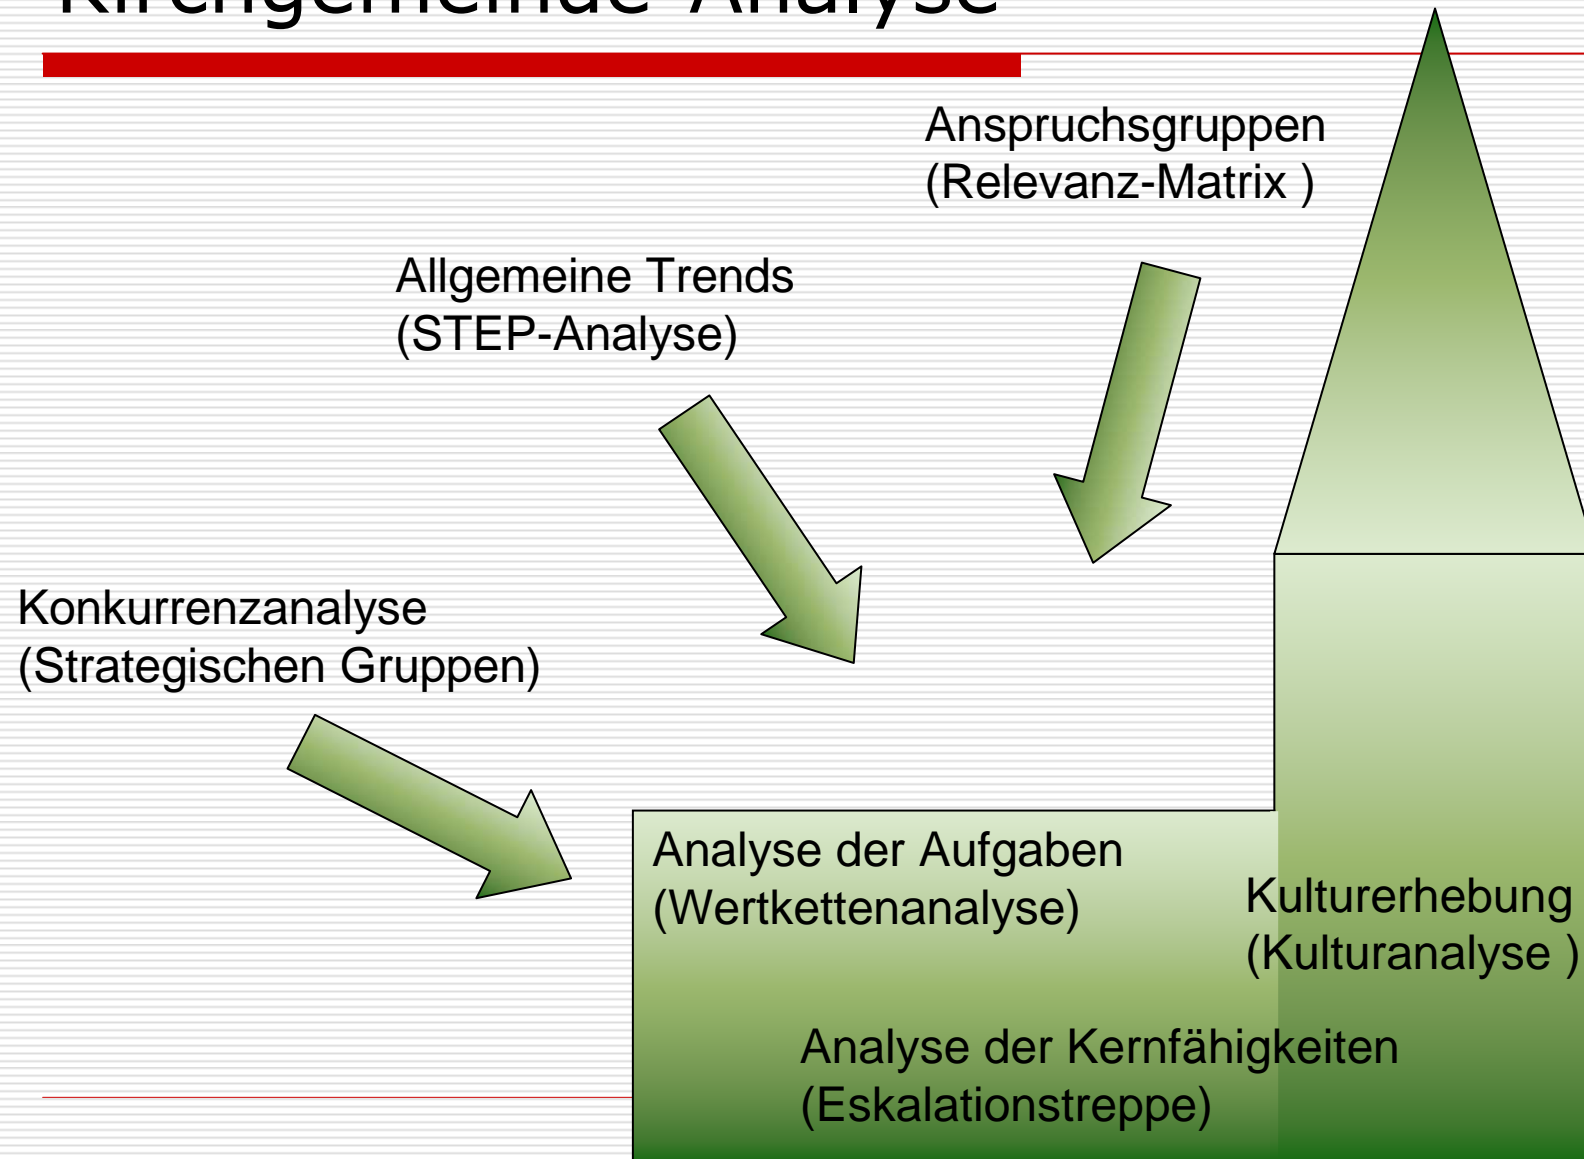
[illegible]

Anspruchsgruppen
(Relevanz-Matrix )

Allgemeine Trends
(STEP-Analyse)

Konkurrenzanalyse
(Strategischen Gruppen)

Analyse der Aufgaben
(Wertkettenanalyse)

Kulturerhebung
(Kulturanalyse )

Analyse der Kernfähigkeiten
(Eskalationstreppe)